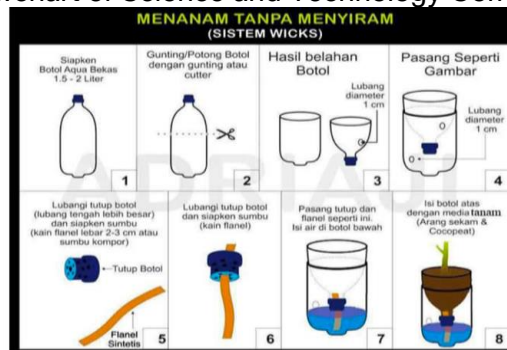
urnal of Science and Technology, Sch

MENANAM TANPA MENYIRAM
(SISTEM WICKS)

Siapken Botol Aqua Bekas 1.5 - 2 Liter

1

Gunting/Potong Botol dengan gunting atau cutter

2

Hasil belahan Botol

Lubang diameter 1 cm

3

Pasang Seperti Gambar

Lubang diameter 1 cm

4

Lubangi tutup botol (lubang tengah lebih besar) dan siapken sumbu (kain flanel lebar 2-3 cm atau sumbu kompor)

Tutup Botol

Flanel Sintetis

5

Lubangi tutup botol dan siapken sumbu (kain flanel)

6

Pasang tutup dan flanel seperti ini. Isi air di botol bawah

7

Isi botol atas dengan media tanam (Arang sekam & Cocopeat)

8

ADRIAJI